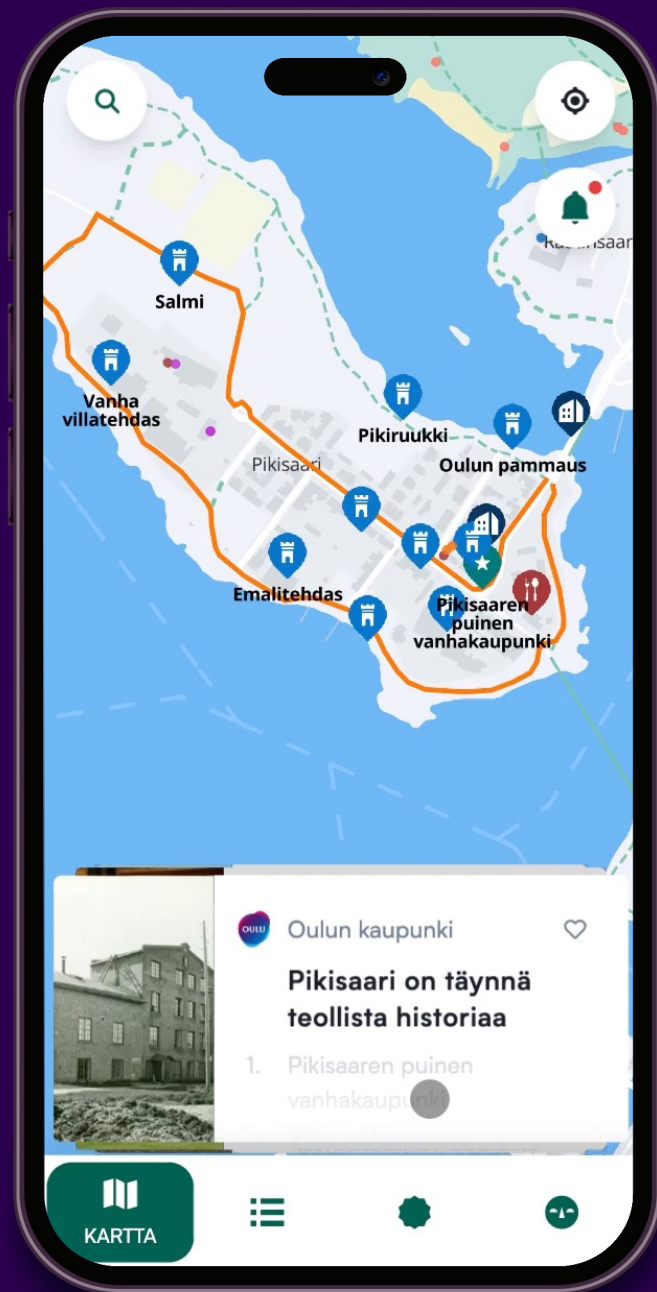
Raatinsaari

Salmi

Vanha villatehdas

Pikiruukki

Oulun pammaus

Pikisaari

Emalitehdas

Pikisaaren puinen vanhakaupunki

OULU

Oulun kaupunki

Pikisaari on täynnä teollista historiaa

1. Pikisaaren puinen vanhakaupunki

KARTTA